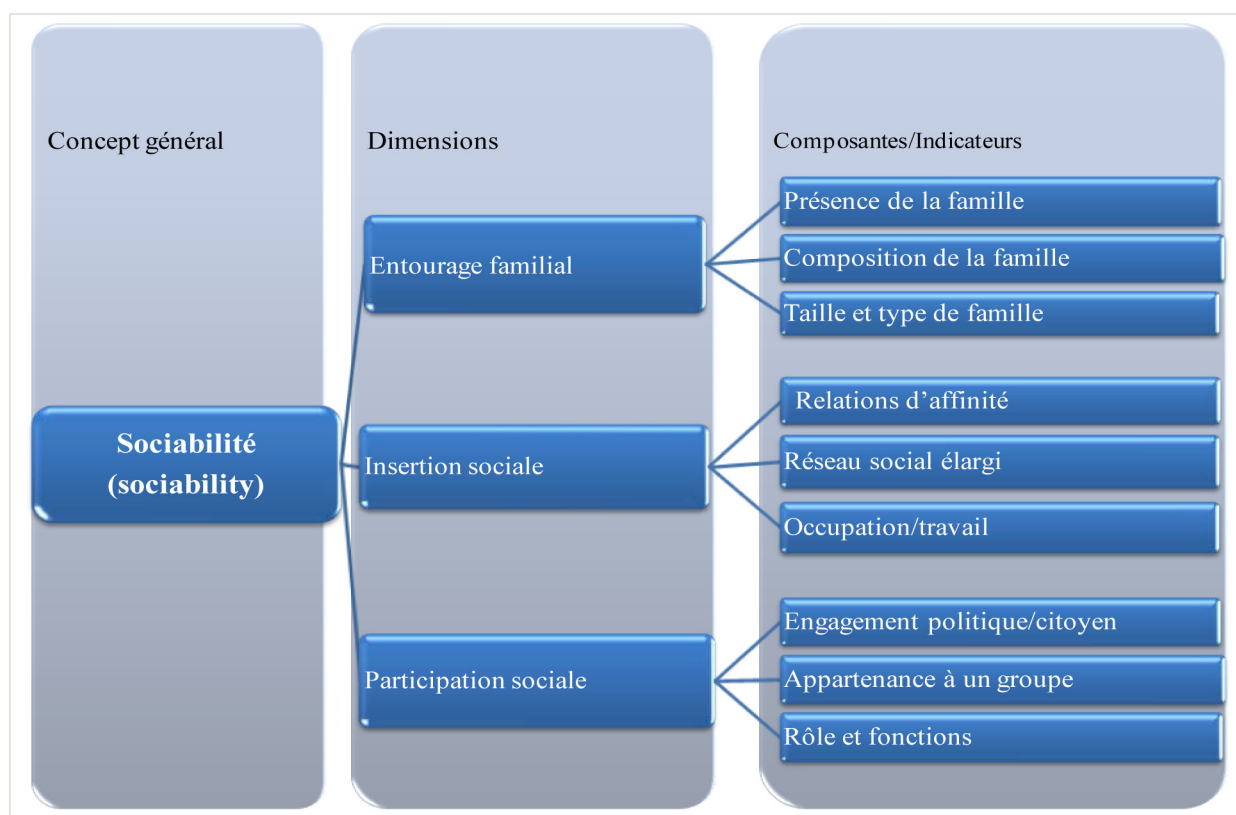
Concept général

Sociabilité (sociability)

Dimensions

Entourage familial

Insertion sociale

Participation sociale

Composantes/Indicateurs

Présence de la famille

Composition de la famille

Taille et type de famille

Relations d'affinité

Réseau social élargi

Occupation/travail

Engagement politique/citoyen

Appartenance à un groupe

Rôle et fonctions